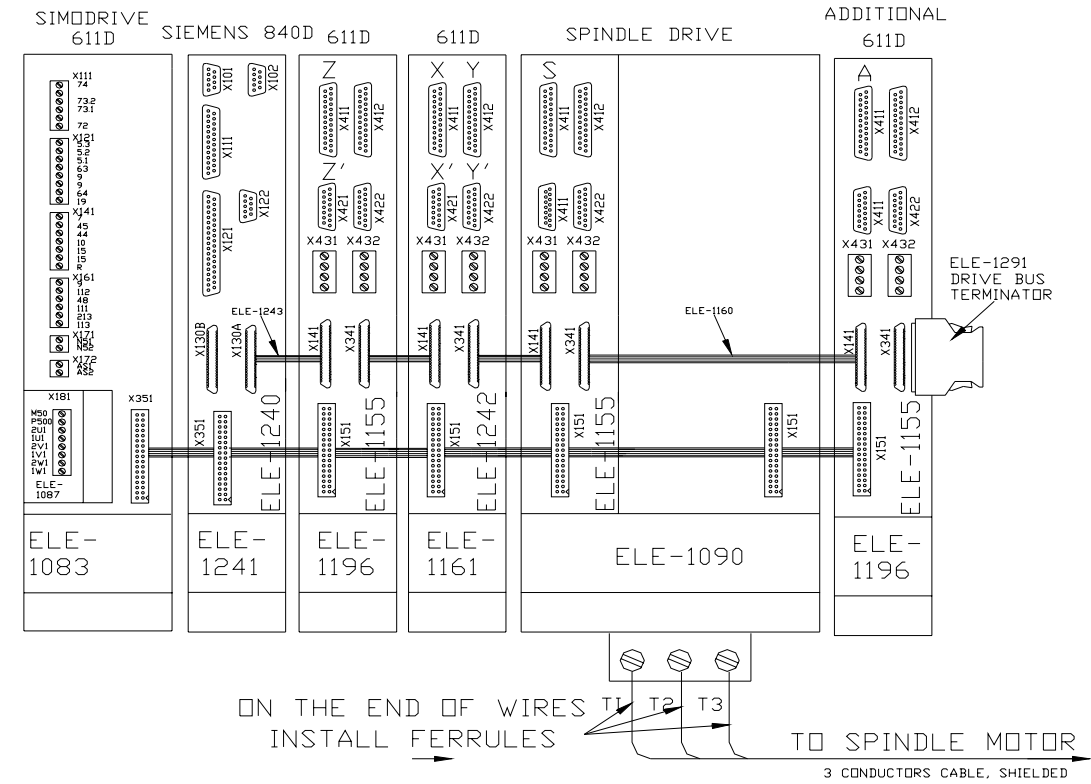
SIMODRIVE 611D

SIEMENS 840D

611D

611D

SPINDLE DRIVE

ADDITIONAL 611D

X111 74 73.2 73.1 72

X121 5.3 5.2 5.1 63 9 9 64 19

X141 7 45 44 10 15 15 R

X161 9 112 48 111 213 113

X171 NS1 NS2

X172 AS1 AS2

X181 M50 P500 2U1 1U1 2V1 1V1 2W1 1W1 ELE-1087

X351

X101 X102 X111 X122 X121 X130B X130A ELE-1243 X351 ELE-1240

Z X411 X412 Z' X421 X422 X431 X432 X141 X341 X151 ELE-1155

X Y X411 X412 X' Y' X421 X422 X431 X432 X141 X341 X151 ELE-1242

S X411 X412 X411 X422 X431 X432 X141 X341 X151 ELE-1155

ELE-1160

X151

A X411 X412 X411 X422 X431 X432 X141 X341 X151 ELE-1155

ELE-1291 DRIVE BUS TERMINATOR

ELE-1083

ELE-1241

ELE-1196

ELE-1161

ELE-1090

ELE-1196

ON THE END OF WIRES INSTALL FERRULES

T1 T2 T3

TO SPINDLE MOTOR

3 CONDUCTORS CABLE, SHIELDED